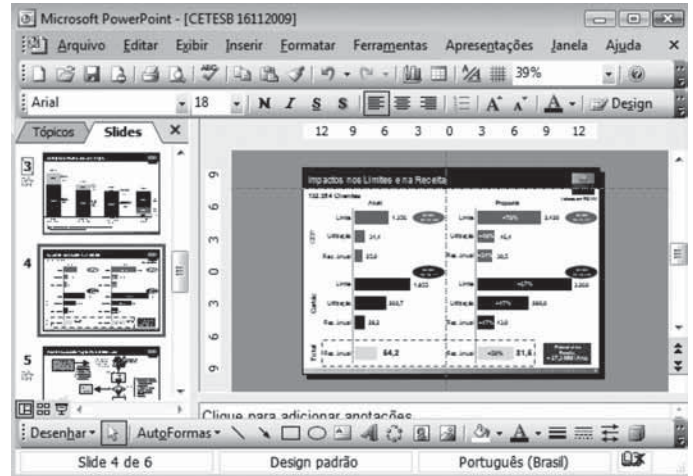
Microsoft PowerPoint - [CETESB 16112009]

Arquivo Editar Exibir Inserir Formatar Ferramentas Apresentações Janela Ajuda

39%

Arial 18 N I S S A A Design

Tópicos Slides

12 9 6 3 0 3 6 9 12

3

4

5

6 3 0 3 6

Impactos nos Limites e na Receita

Atual

Proposta

Limite

Utilização

Rec. anual

Limite

Utilização

Rec. anual

Rec. anual 64,2

Rec. anual 81,6

Clique para adicionar anotações

Desenhar AutoFormas

Slide 4 de 6 Design padrão Português (Brasil)